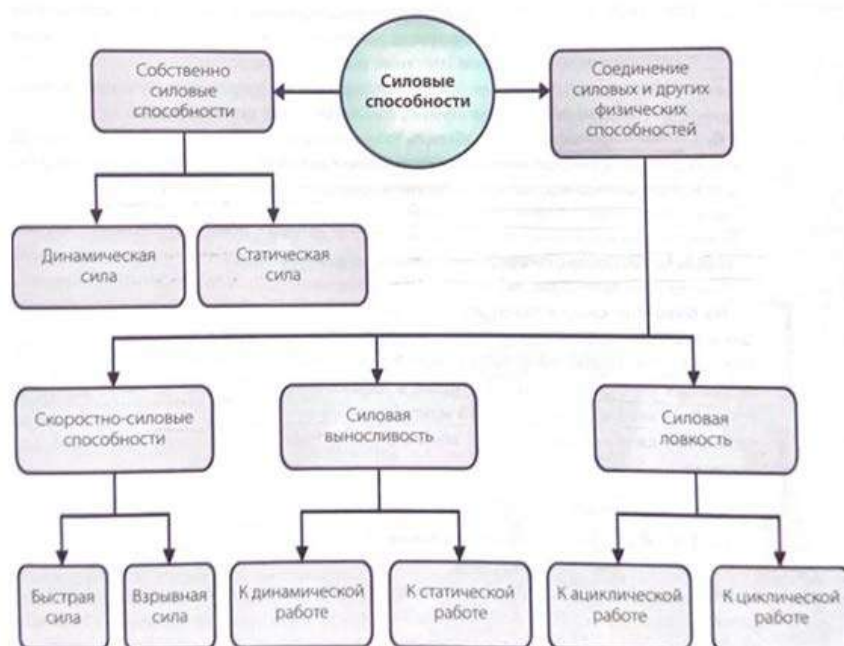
Собственно силовые способности

Силовые способности

Соединение силовых и других физических способностей

Динамическая сила

Статическая сила

Скоростно-силовые способности

Силовая выносливость

Силовая ловкость

Быстрая сила

Взрывная сила

К динамической работе

К статической работе

К ациклической работе

К циклической работе